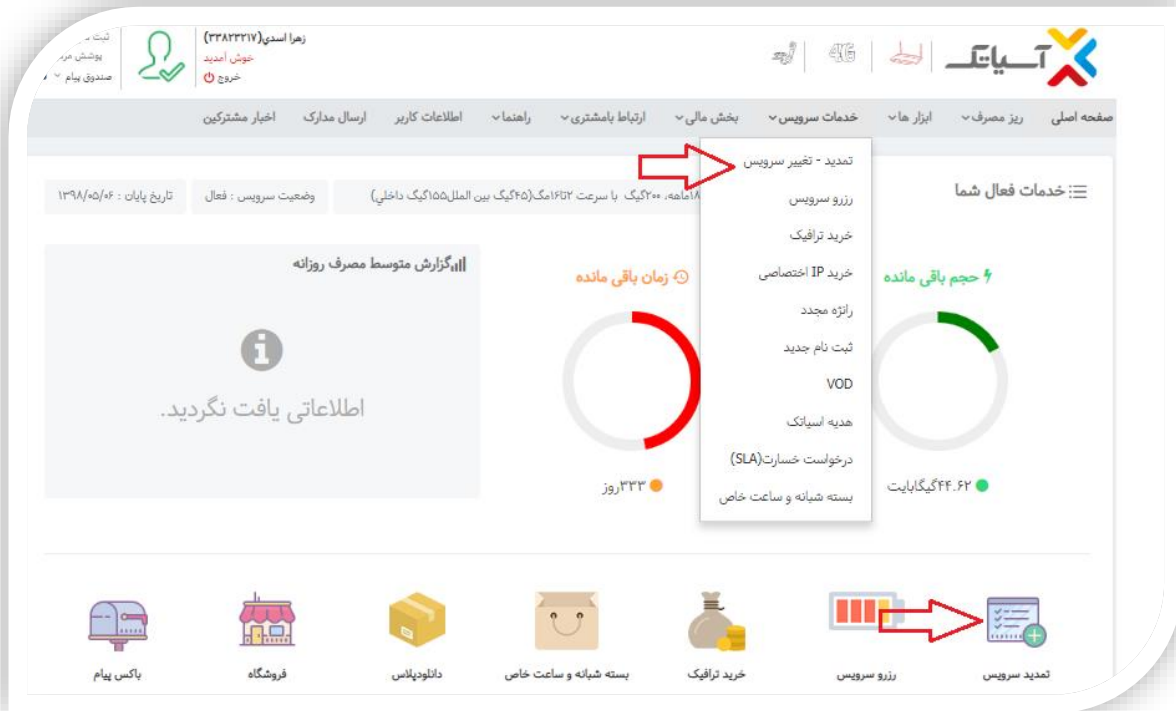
زهرا اسدي(۳۳۸۲۳۲۱۷)
خوش آمدید
خروج

ثبت
پوشش
صندوق پیام

آسیاتک

صفحه اصلی | ریز مصرف | ابزار ها | خدمات سرویس | بخش مالی | ارتباط بامشتری | راهنما | اطلاعات کاربر | ارسال مدارک | اخبار مشترکین

خدمات فعال شما

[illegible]ماهه، ۲۰۰گیگ با سرعت ۲تا۱۶مگ(۴۵گیگ بین الملل۱۵۵گیگ داخلی)
وضعیت سرویس : فعال
تاریخ پایان : ۱۳۹۸/۰۵/۰۶

تمدید - تغییر سرویس
رزرو سرویس
خرید ترافیک
خرید IP اختصاصی
رانژه مجدد
ثبت نام جدید
VOD
هدیه اسیاتک
درخواست خسارت(SLA)
بسته شبانه و ساعت خاص

حجم باقی مانده
۴۴.۶۲گیگابایت

زمان باقی مانده
۳۳۳روز

گزارش متوسط مصرف روزانه
اطلاعاتی یافت نگردید.

تمدید سرویس
رزرو سرویس
خرید ترافیک
بسته شبانه و ساعت خاص
دانلودپلاس
فروشگاه
باکس پیام